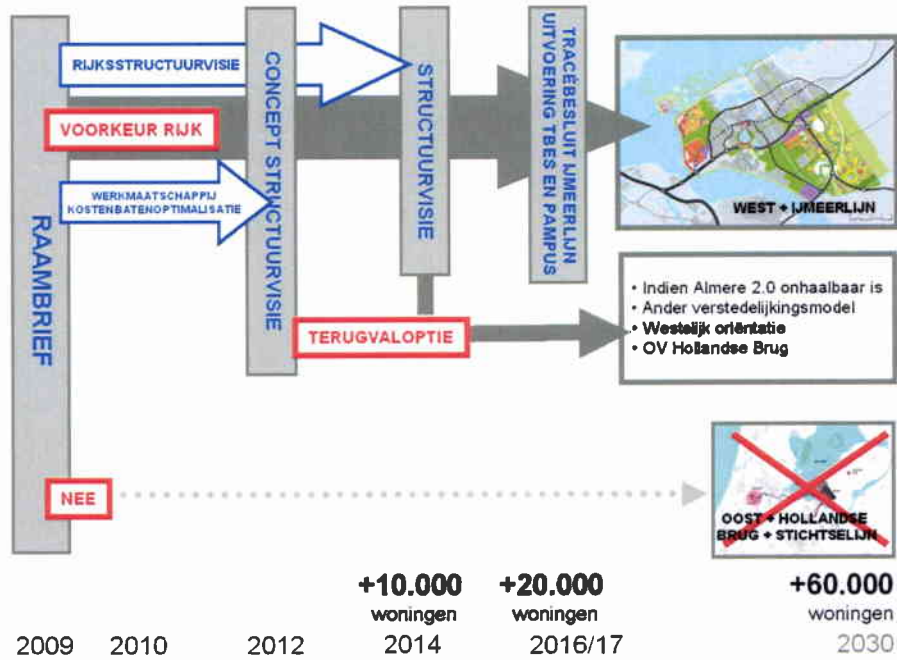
RAAMBRIEF

RIJKSSTRUCTUURVISIE

VOORKEUR RIJK

WERKMAATSCHAPPIJ KOSTENBATENOPTIMALISATIE

CONCEPT STRUCTUURVISIE

STRUCTUURVISIE

TRACÉBESLUIT IJMEERLIJN UITVOERING TBES EN PAMPUS

WEST + IJMEERLIJN

TERUGVALOPTIE

• Indien Almere 2.0 onhaalbaar is
• Ander verstedelijkingsmodel
• Westelijk oriëntatie
• OV Hollandse Brug

NEE

OOST + HOLLANDSE BRUG + STICHTSELIJN

+10.000 woningen

+20.000 woningen

+60.000 woningen

2009 2010 2012 2014 2016/17 2030